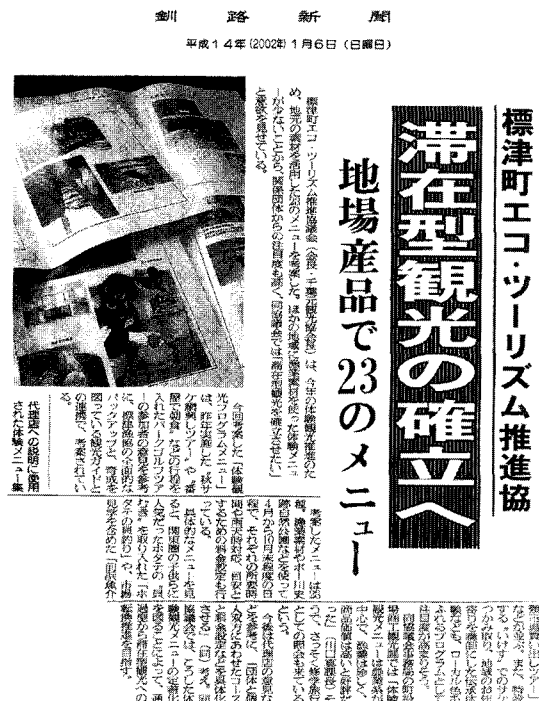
釧路新聞

平成１４年(2002年)１月６日(日曜日)

標津町エコ・ツーリズム推進協

滞在型観光の確立へ

地場産品で23のメニュー

標津町エコ・ツーリズム推進協議会（会長・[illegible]）は、今年の体験型観光推進のため、地元の素材を活用した23のメニューを考案した。ほかの地域に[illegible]体験メニューがないことから、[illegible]からの注目度も高く、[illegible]は「滞在型観光を確立させたい」と意欲を見せている。

代理店への説明に使用された体験メニュー集

今回考案した「体験観光プログラムメニュー」は、昨年実施した「秋サケ観察ツアー」や「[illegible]」などの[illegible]入れたパークゴルフツアーの参加者の意見を参考に、標津地域の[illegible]パッケージ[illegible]、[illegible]図って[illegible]の確立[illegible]。

考案したメニューは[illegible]報、標津漁協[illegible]

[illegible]